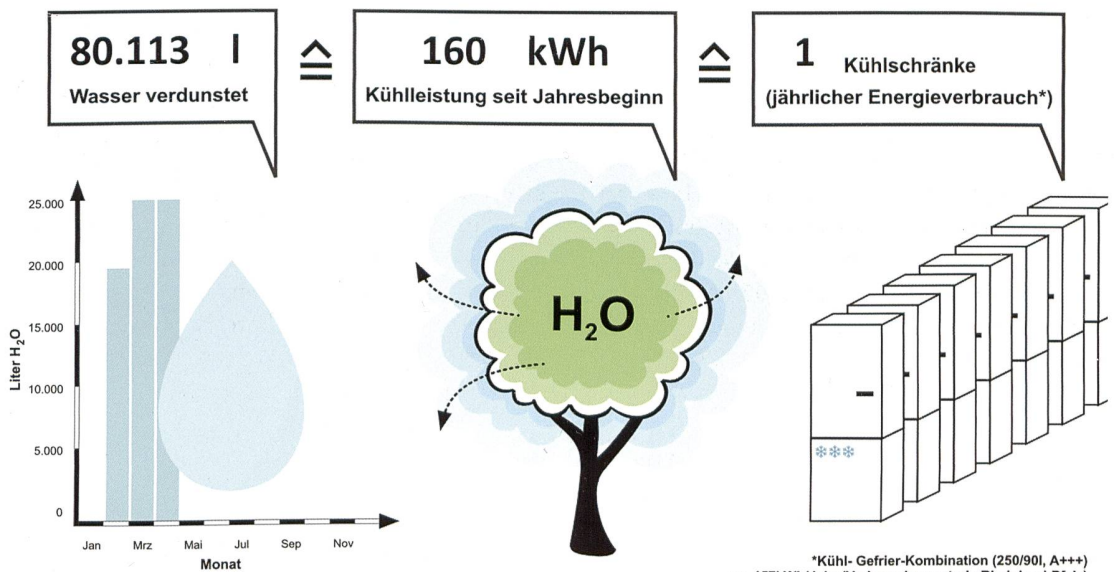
80.113 l
Wasser verdunstet

≙

160 kWh
Kühlleistung seit Jahresbeginn

≙

1 Kühlschränke
(jährlicher Energieverbrauch*)

25.000
20.000
15.000
10.000
5.000
0
Liter $H_2O$
Jan Mrz Mai Jul Sep Nov
Monat

$H_2O$

*Kühl- Gefrier-Kombination (250/90l, A+++)
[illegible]